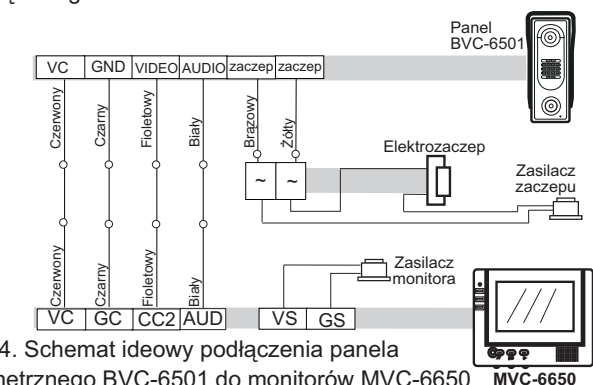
Panel BVC-6501

| VC | GND | VIDEO | AUDIO | zaczep | zaczep |
|---|---|---|---|---|---|

Czerwony
Czarny
Fioletowy
Biały
Brązowy
Żółty

Elektrozaczep

Zasilacz zaczepu

~
~

Czerwony
Czarny
Fioletowy
Biały

Zasilacz monitora

| VC | GC | CC2 | AUD |
|---|---|---|---|

| VS | GS |
|---|---|

MVC-6650

4. Schemat ideowy podłączenia panela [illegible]netrznego BVC-6501 do monitorów MVC-6650